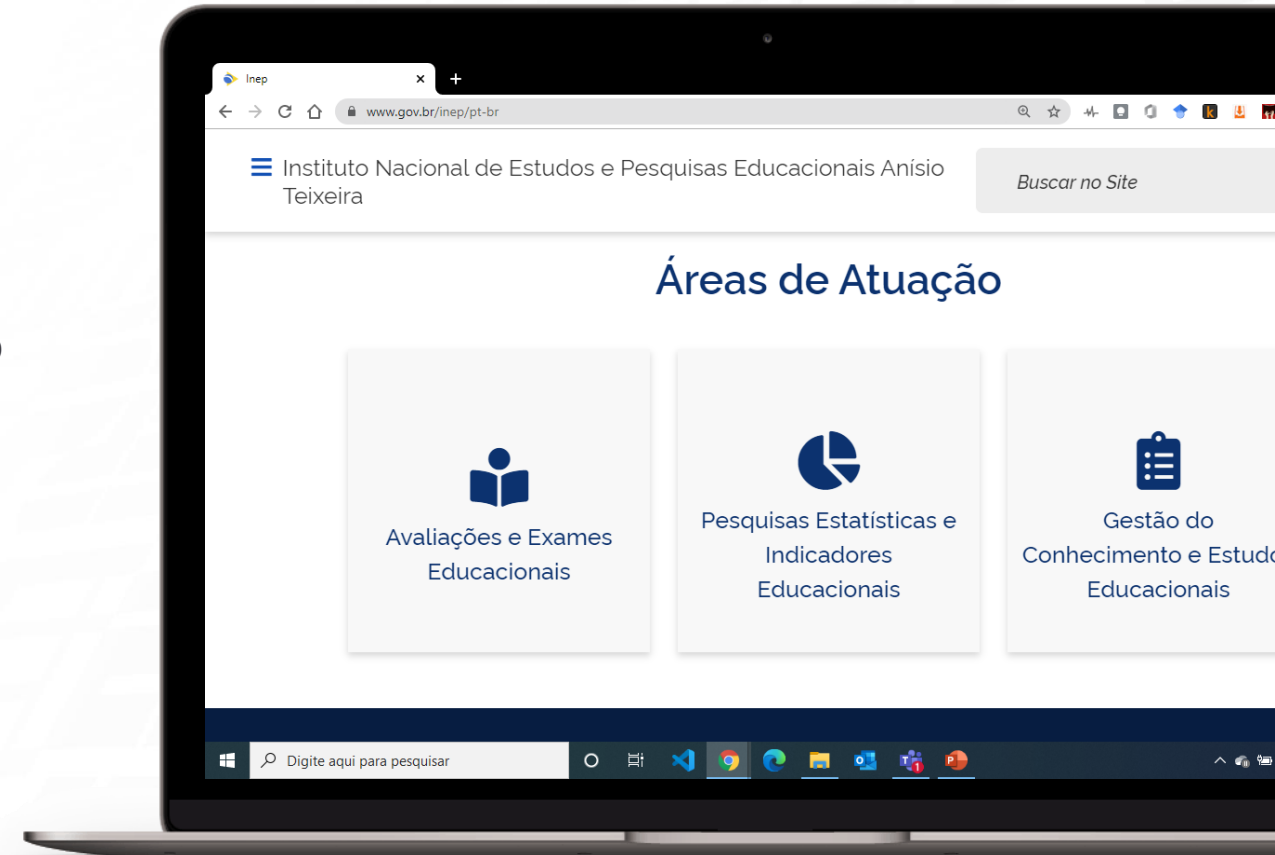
Inep
www.gov.br/inep/pt-br

Instituto Nacional de Estudos e Pesquisas Educacionais Anísio Teixeira

Buscar no Site

Áreas de Atuação

Avaliações e Exames Educacionais

Pesquisas Estatísticas e Indicadores Educacionais

Gestão do Conhecimento e Estudo Educacionais

Digite aqui para pesquisar